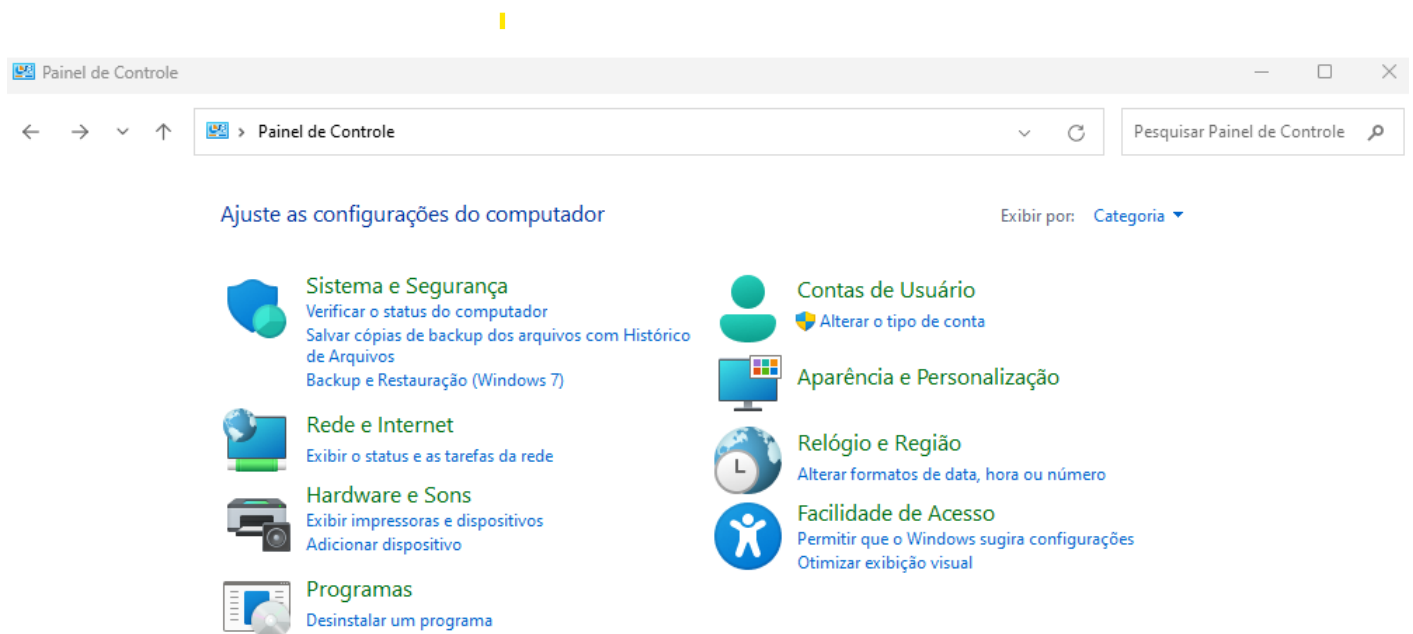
Painel de Controle

Painel de Controle

Pesquisar Painel de Controle

Ajuste as configurações do computador

Exibir por: Categoria

Sistema e Segurança
Verificar o status do computador
Salvar cópias de backup dos arquivos com Histórico de Arquivos
Backup e Restauração (Windows 7)

Rede e Internet
Exibir o status e as tarefas da rede

Hardware e Sons
Exibir impressoras e dispositivos
Adicionar dispositivo

Programas
Desinstalar um programa

Contas de Usuário
Alterar o tipo de conta

Aparência e Personalização

Relógio e Região
Alterar formatos de data, hora ou número

Facilidade de Acesso
Permitir que o Windows sugira configurações
Otimizar exibição visual